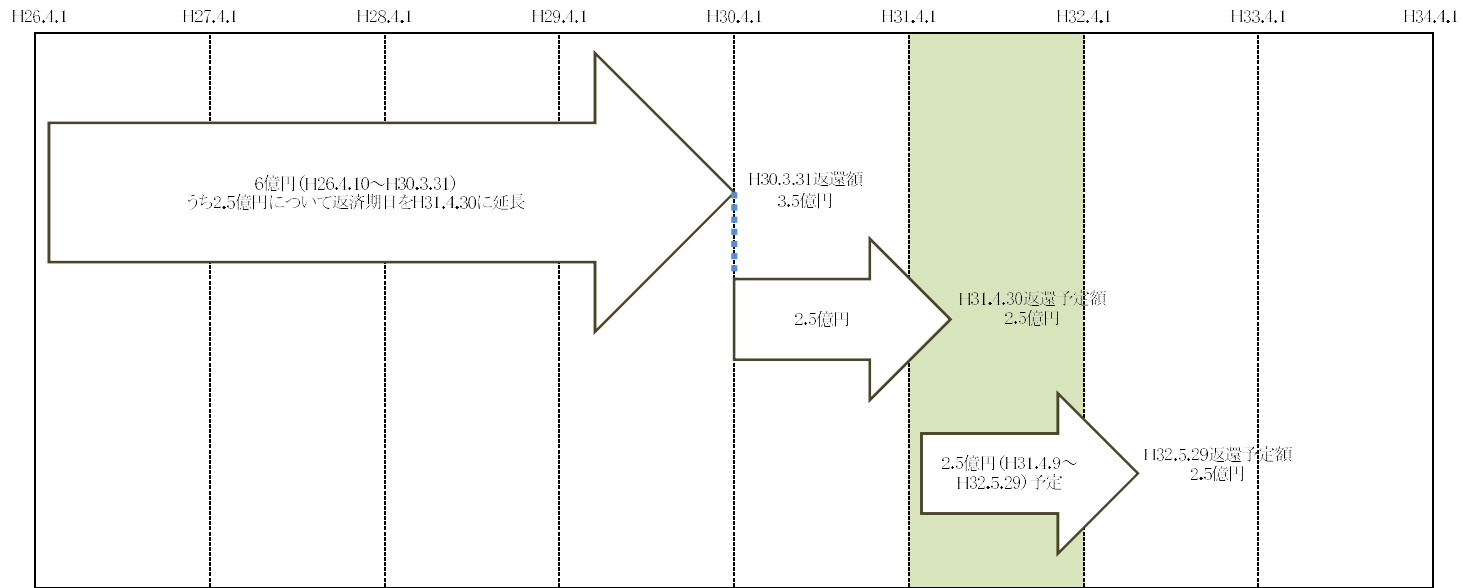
H26.4.1 H27.4.1 H28.4.1 H29.4.1 H30.4.1 H31.4.1 H32.4.1 H33.4.1 H34.4.1

6億円（H26.4.10～H30.3.31）
うち2.5億円について返済期日をH31.4.30に延長

H30.3.31返還額
3.5億円

2.5億円

H31.4.30返還予定額
2.5億円

2.5億円（H31.4.9～H32.5.29）予定

H32.5.29返還予定額
2.5億円